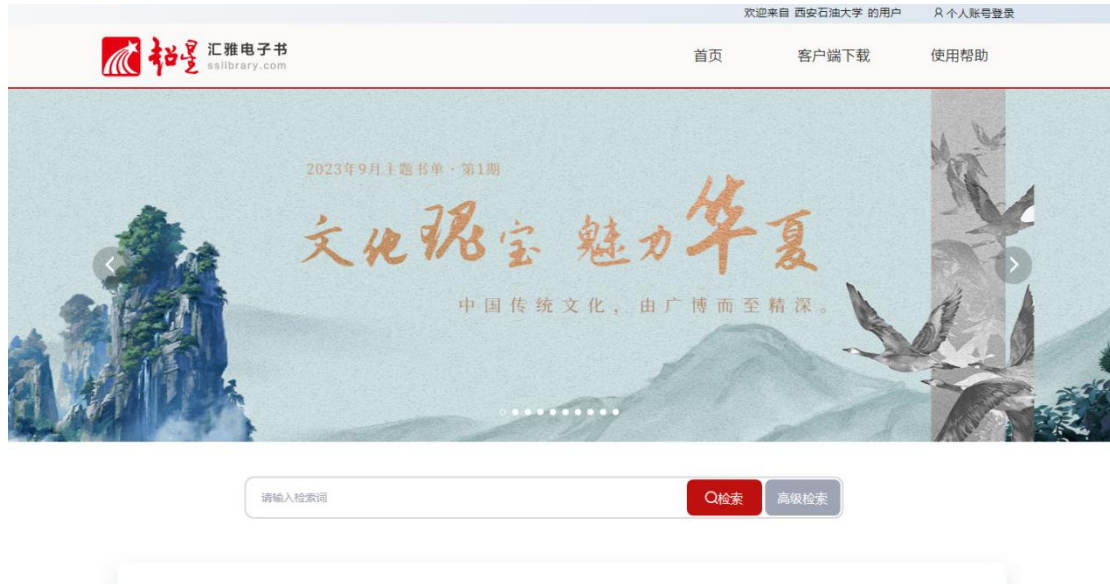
欢迎来自 西安石油大学 的用户 个人账号登录

超星 汇雅电子书 sslibrary.com

首页 客户端下载 使用帮助

2023年9月主题书单 · 第1期

文化瑰宝 魅力华夏

中国传统文化，由广博而至精深。

请输入检索词

检索 高级检索